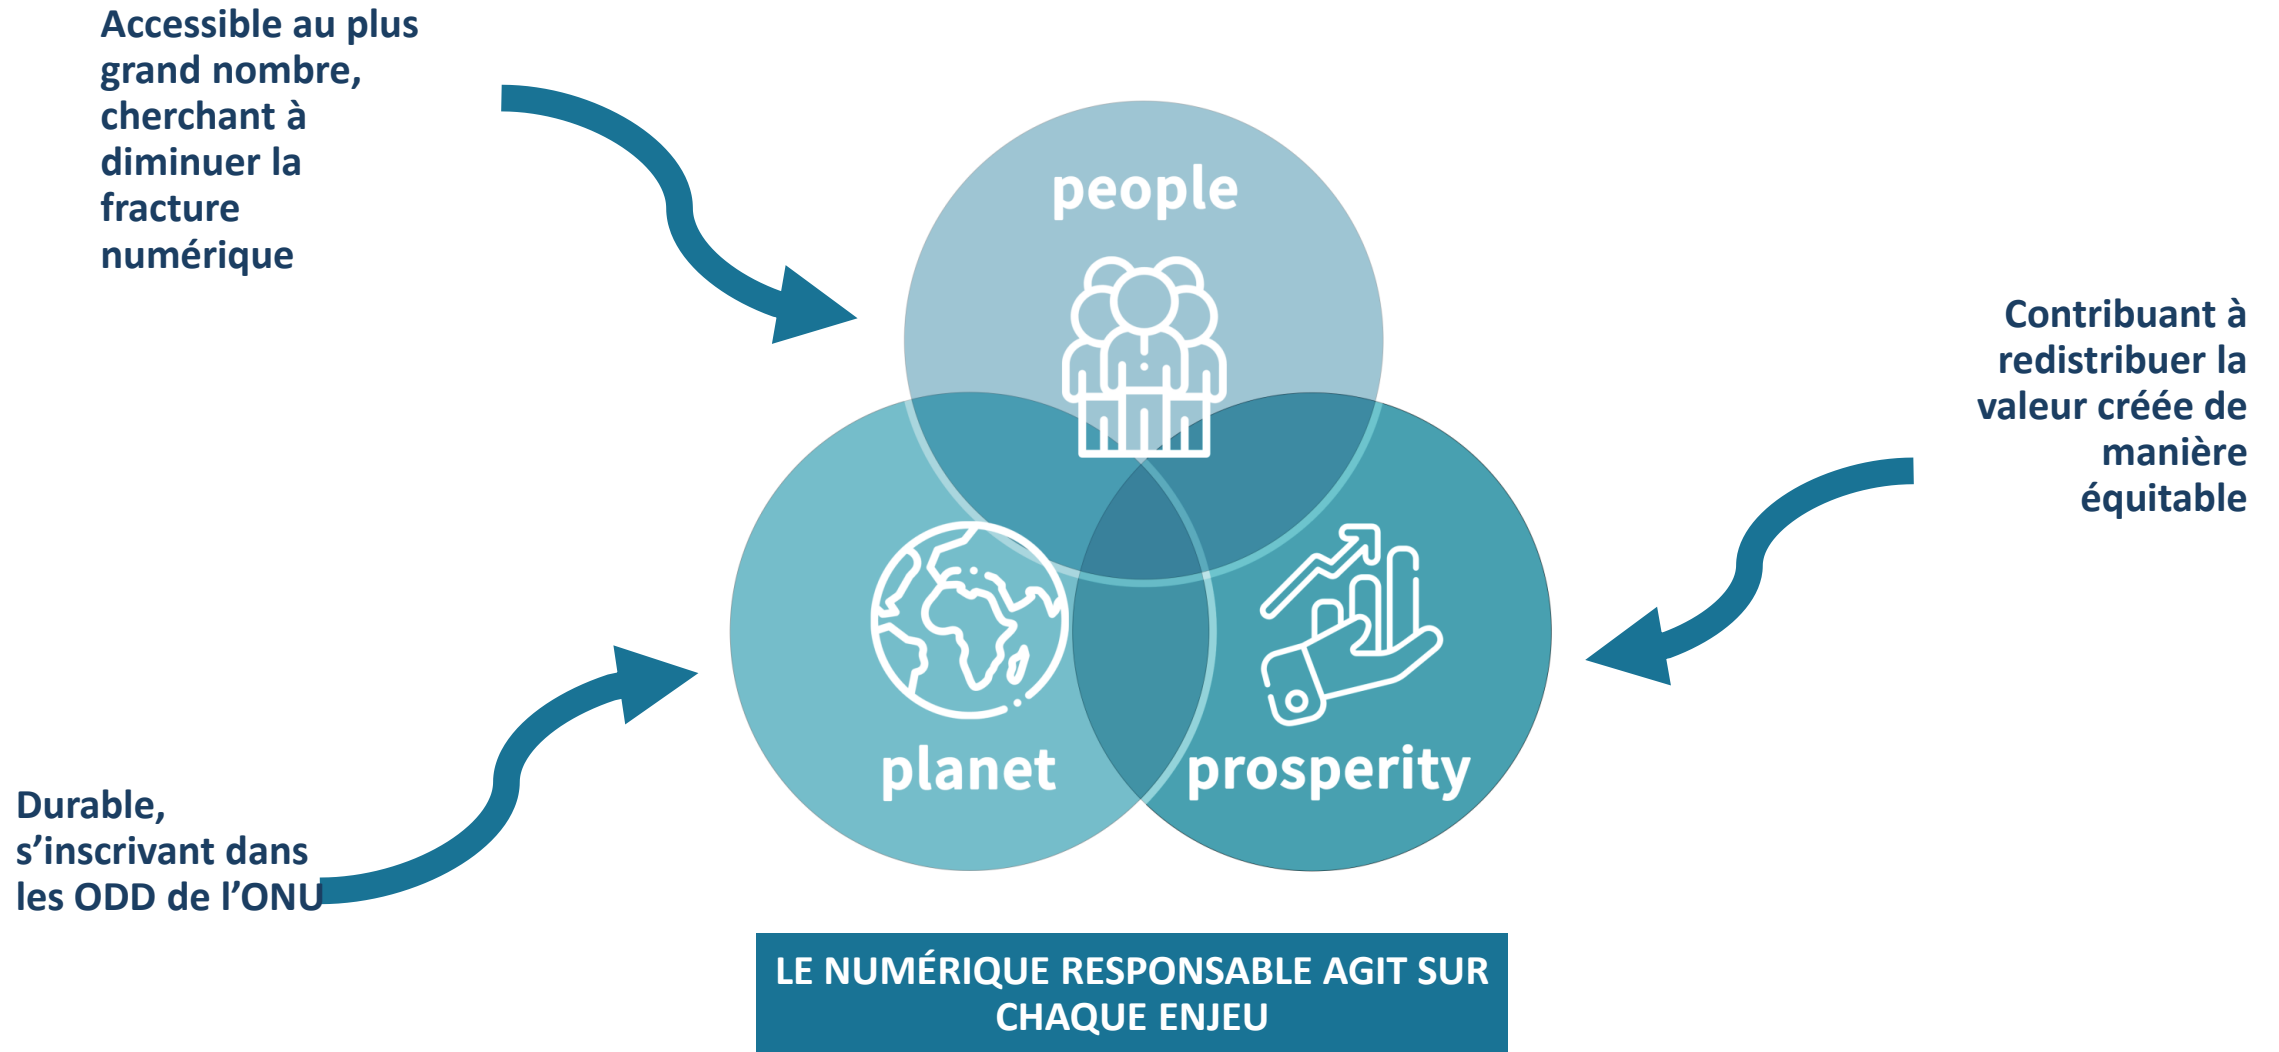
Accessible au plus grand nombre, cherchant à diminuer la fracture numérique

people

Contribuant à redistribuer la valeur créée de manière équitable

planet

prosperity

Durable, s’inscrivant dans les ODD de l’ONU

LE NUMÉRIQUE RESPONSABLE AGIT SUR CHAQUE ENJEU